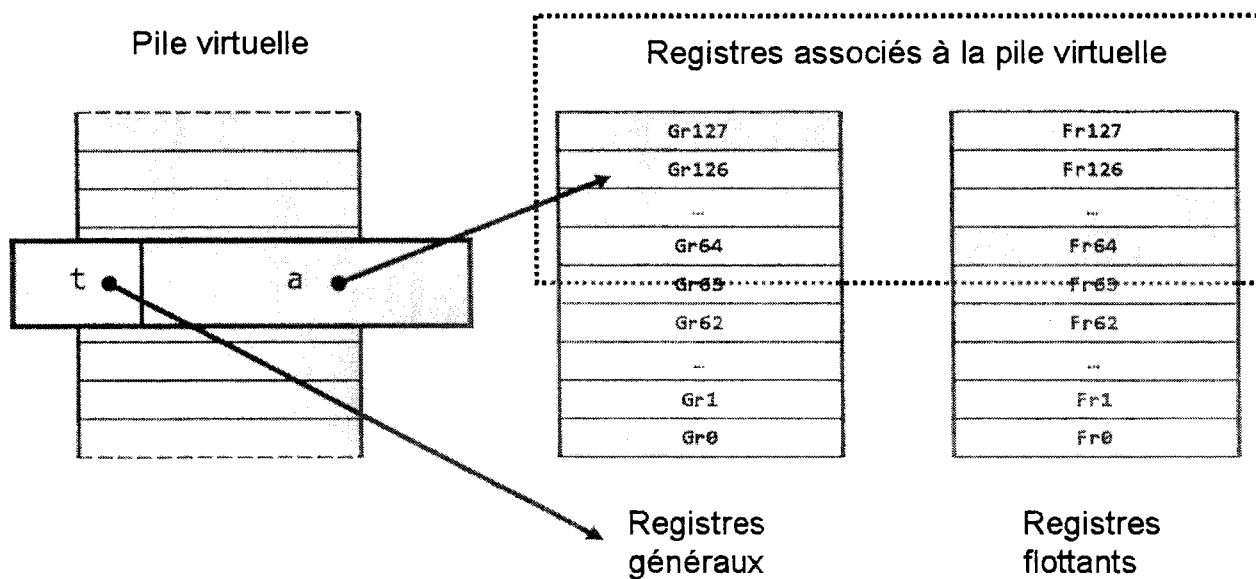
Pile virtuelle

Registres associés à la pile virtuelle

t

a

| Gr127 |
|---|
| Gr126 |
| ... |
| Gr64 |
| Gr63 |
| Gr62 |
| ... |
| Gr1 |
| Gr0 |

| Fr127 |
|---|
| Fr126 |
| ... |
| Fr64 |
| Fr63 |
| Fr62 |
| ... |
| Fr1 |
| Fr0 |

Registres généraux

Registres flottants